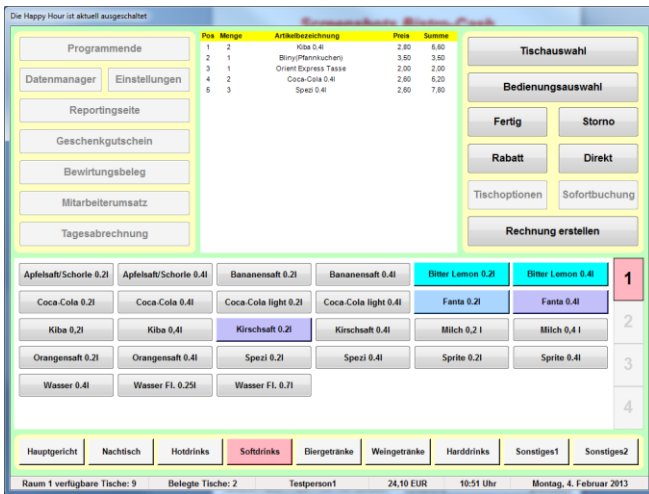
Die Happy Hour ist aktuell ausgeschaltet

Screenshots Bistro-Cash

Programmende

Datenmanager

Einstellungen

Reportingseite

Geschenkgutschein

Bewirtungsbeleg

Mitarbeiterumsatz

Tagesabrechnung

| Pos | Menge | Artikelbezeichnung | Preis | Summe |
|---|---|---|---|---|
| 1 | 2 | Kiba 0,4l | 2,80 | 5,60 |
| 2 | 1 | Bliny(Pfannkuchen) | 3,50 | 3,50 |
| 3 | 1 | Orient Express Tasse | 2,00 | 2,00 |
| 4 | 2 | Coca-Cola 0.4l | 2,60 | 5,20 |
| 5 | 3 | Spezi 0.4l | 2,60 | 7,80 |

Tischauswahl

Bedienungsauswahl

Fertig

Storno

Rabatt

Direkt

Tischoptionen

Sofortbuchung

Rechnung erstellen

Apfelsaft/Schorle 0.2l
Apfelsaft/Schorle 0.4l
Bananensaft 0.2l
Bananensaft 0.4l
Bitter Lemon 0.2l
Bitter Lemon 0.4l
Coca-Cola 0.2l
Coca-Cola 0.4l
Coca-Cola light 0.2l
Coca-Cola light 0.4l
Fanta 0.2l
Fanta 0.4l
Kiba 0,2l
Kiba 0,4l
Kirschsaft 0.2l
Kirschsaft 0.4l
Milch 0,2 l
Milch 0,4 l
Orangensaft 0.2l
Orangensaft 0.4l
Spezi 0.2l
Spezi 0.4l
Sprite 0.2l
Sprite 0.4l
Wasser 0.4l
Wasser Fl. 0.25l
Wasser Fl. 0.7l

1
2
3
4

Hauptgericht
Nachtisch
Hotdrinks
Softdrinks
Biergetränke
Weingetränke
Harddrinks
Sonstiges1
Sonstiges2

Raum 1 verfügbare Tische: 9
Belegte Tische: 2
Testperson1
24,10 EUR
10:51 Uhr
Montag, 4. Februar 2013